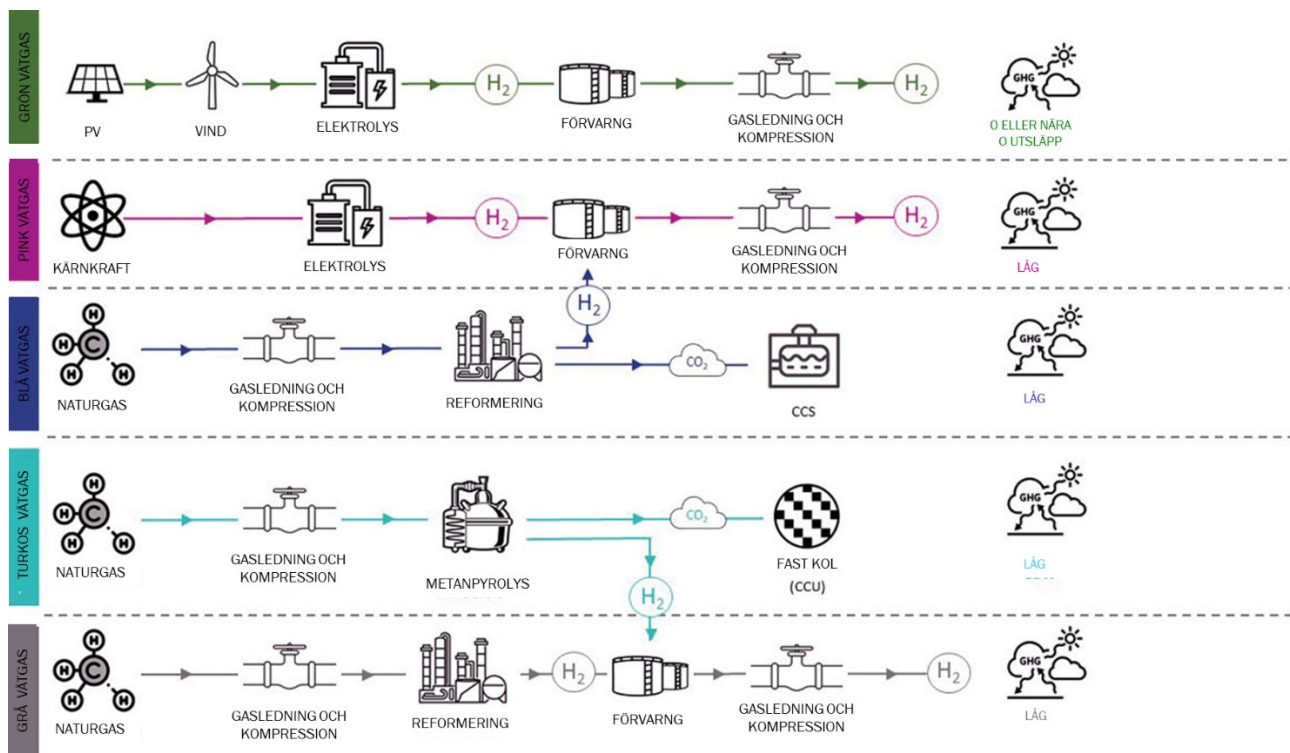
GRÖN VÄTGAS

PV
VIND
ELEKTROLYS
$H_2$
FÖRVARNG
GASLEDNING OCH KOMPRESSION
$H_2$
GHG
O ELLER NÄRA O UTSLÄPP

PINK VÄTGAS

KÄRNKRAFT
ELEKTROLYS
$H_2$
FÖRVARNG
GASLEDNING OCH KOMPRESSION
$H_2$
GHG
LÅG

BLÅ VÄTGAS

H
H
C
H
H
NATURGAS
GASLEDNING OCH KOMPRESSION
REFORMERING
$H_2$
$CO_2$
CCS
GHG
LÅG

TURKOS VÄTGAS

H
H
C
H
H
NATURGAS
GASLEDNING OCH KOMPRESSION
METANPYROLYS
$CO_2$
FAST KOL (CCU)
$H_2$
GHG
LÅG

GRÅ VÄTGAS

H
H
C
H
H
NATURGAS
GASLEDNING OCH KOMPRESSION
REFORMERING
$H_2$
FÖRVARNG
GASLEDNING OCH KOMPRESSION
$H_2$
GHG
LÅG